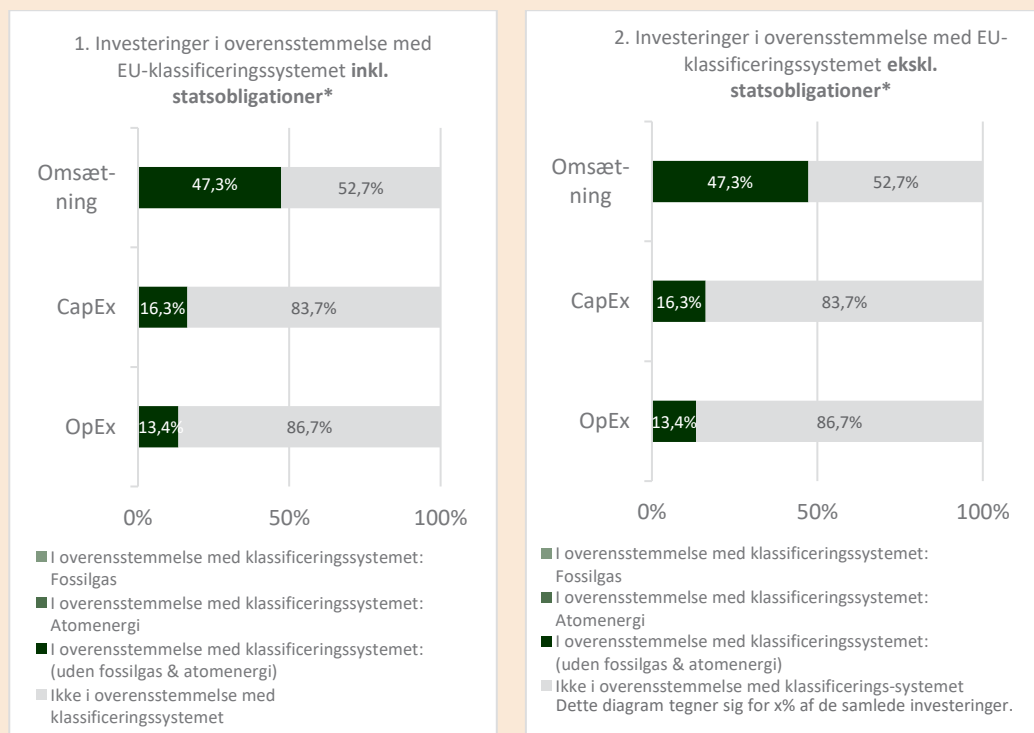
1. Investeringer i overensstemmelse med EU-klassificeringssystemet **inkl. statsobligationer***

Omsætning 47,3% 52,7%

CapEx 16,3% 83,7%

OpEx 13,4% 86,7%

0% 50% 100%

I overensstemmelse med klassificeringssystemet: Fossilgas

I overensstemmelse med klassificeringssystemet: Atomenergi

I overensstemmelse med klassificeringssystemet: (uden fossilgas & atomenergi)

Ikke i overensstemmelse med klassificeringssystemet

2. Investeringer i overensstemmelse med EU-klassificeringssystemet **ekskl. statsobligationer***

Omsætning 47,3% 52,7%

CapEx 16,3% 83,7%

OpEx 13,4% 86,7%

0% 50% 100%

I overensstemmelse med klassificeringssystemet: Fossilgas

I overensstemmelse med klassificeringssystemet: Atomenergi

I overensstemmelse med klassificeringssystemet: (uden fossilgas & atomenergi)

Ikke i overensstemmelse med klassificerings-systemet

Dette diagram tegner sig for x% af de samlede investeringer.